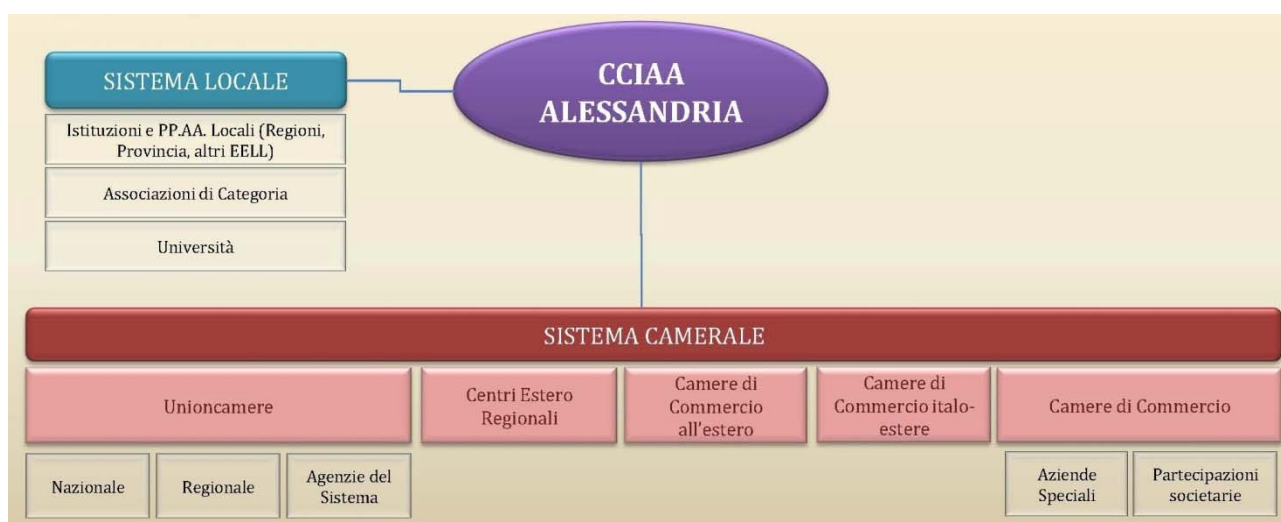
SISTEMA LOCALE

Istituzioni e PP.AA. Locali (Regioni, Provincia, altri EELL)

Associazioni di Categoria

Università

CCIAA ALESSANDRIA

SISTEMA CAMERALE

Unioncamere

Centri Estero Regionali

Camere di Commercio all'estero

Camere di Commercio italo-estere

Camere di Commercio

Nazionale

Regionale

Agenzie del Sistema

Aziende Speciali

Partecipazioni societarie